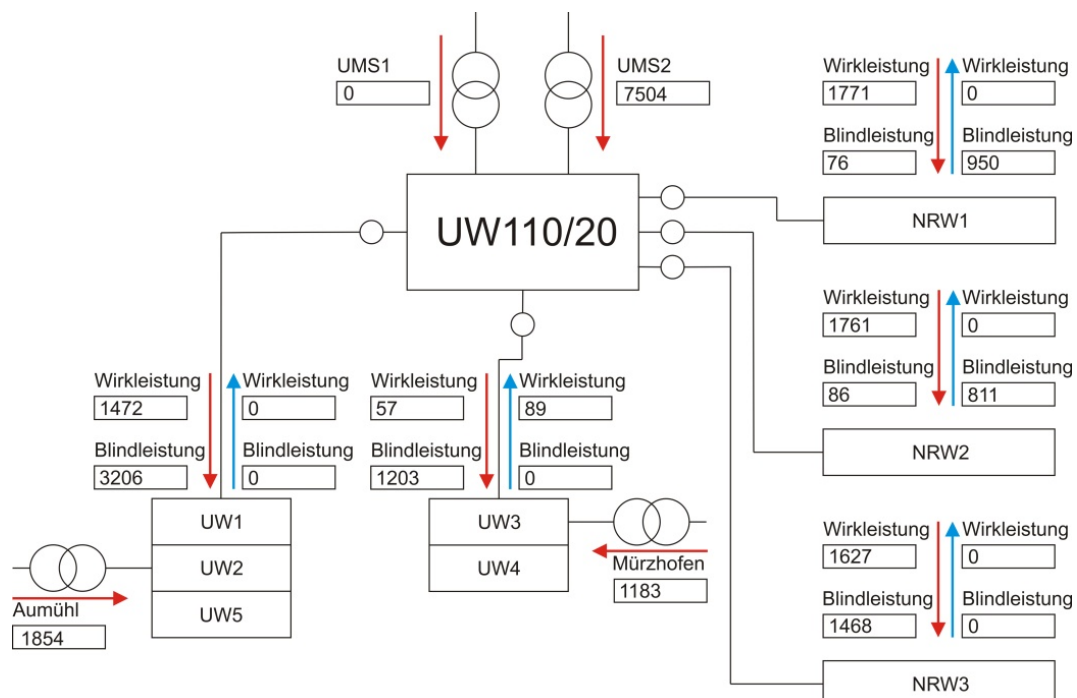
UMS1
0

UMS2
7504

Wirkleistung
1771

Wirkleistung
0

Blindleistung
76

Blindleistung
950

UW110/20

NRW1

Wirkleistung
1761

Wirkleistung
0

Blindleistung
86

Blindleistung
811

NRW2

Wirkleistung
1472

Wirkleistung
0

Blindleistung
3206

Blindleistung
0

Wirkleistung
57

Wirkleistung
89

Blindleistung
1203

Blindleistung
0

UW1
UW2
UW5

Aumühl
1854

UW3
UW4

Mürzhofen
1183

Wirkleistung
1627

Wirkleistung
0

Blindleistung
1468

Blindleistung
0

NRW3